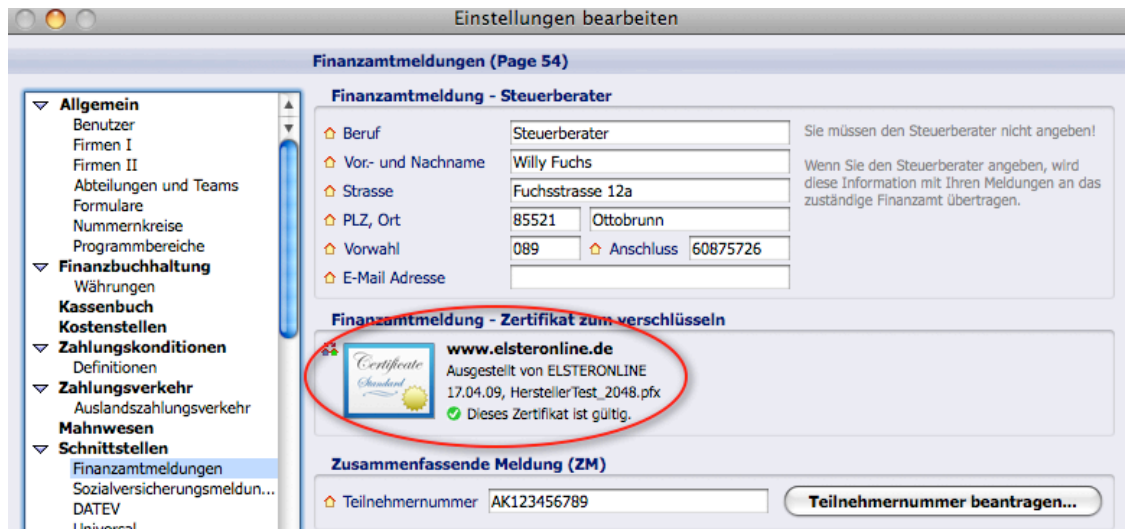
Einstellungen bearbeiten

Finanzamtmeldungen (Page 54)

Allgemein
Benutzer
Firmen I
Firmen II
Abteilungen und Teams
Formulare
Nummernkreise
Programmbereiche
Finanzbuchhaltung
Währungen
Kassenbuch
Kostenstellen
Zahlungskonditionen
Definitionen
Zahlungsverkehr
Auslandszahlungsverkehr
Mahnwesen
Schnittstellen
Finanzamtmeldungen
Sozialversicherungsmeldun...
DATEV
Universal

Finanzamtmeldung - Steuerberater

| | | | |
|---|---|---|---|
| Beruf | Steuerberater | | |
| Vor.- und Nachname | Willy Fuchs | | |
| Strasse | Fuchsstrasse 12a | | |
| PLZ, Ort | 85521 | Ottobrunn | |
| Vorwahl | 089 | Anschluss | 60875726 |
| E-Mail Adresse | | | |

Sie müssen den Steuerberater nicht angeben!

Wenn Sie den Steuerberater angeben, wird diese Information mit Ihren Meldungen an das zuständige Finanzamt übertragen.

Finanzamtmeldung - Zertifikat zum verschlüsseln

Certificate Standard

www.elsteronline.de
Ausgestellt von ELSTERONLINE
17.04.09, HerstellerTest_2048.pfx
Dieses Zertifikat ist gültig.

Zusammenfassende Meldung (ZM)

Teilnehmernummer AK123456789

Teilnehmernummer beantragen...